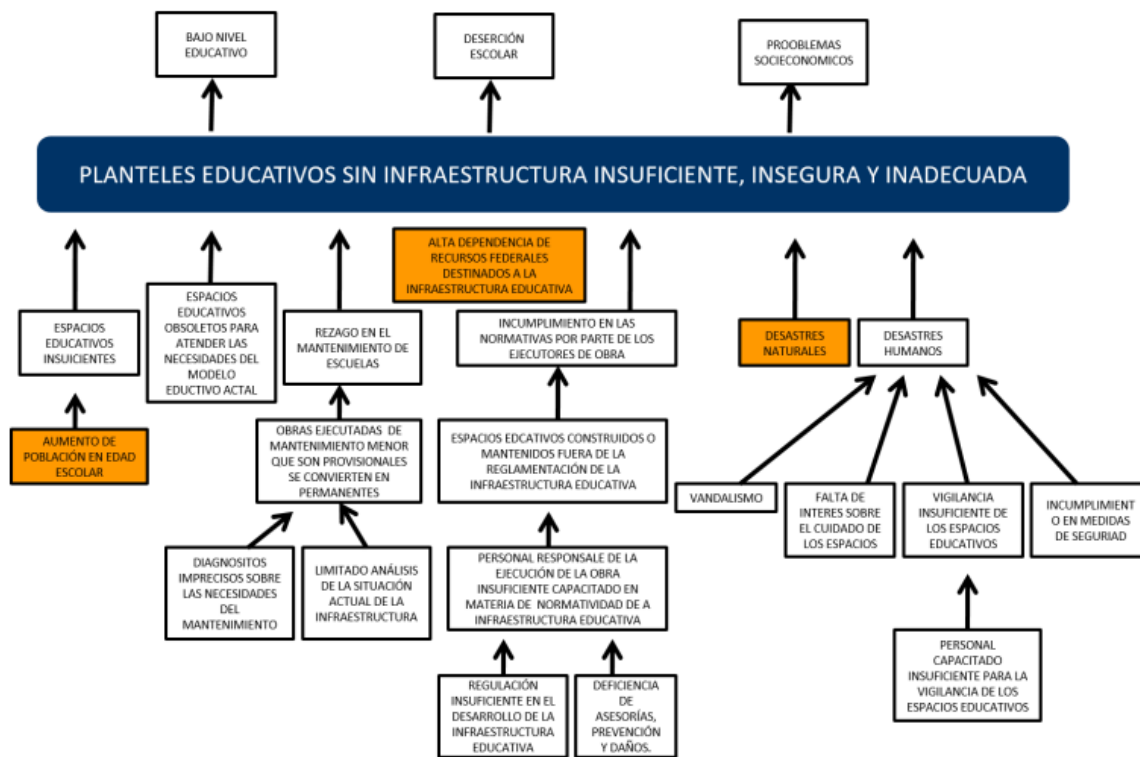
BAJO NIVEL EDUCATIVO

DESERCIÓN ESCOLAR

PROOBLEMAS SOCIECONOMICOS

PLANTELES EDUCATIVOS SIN INFRAESTRUCTURA INSUFICIENTE, INSEGURA Y INADECUADA

ALTA DEPENDENCIA DE RECURSOS FEDERALES DESTINADOS A LA INFRAESTRUCTURA EDUCATIVA

ESPACIOS EDUCATIVOS INSUICIENTES

AUMENTO DE POBLACIÓN EN EDAD ESCOLAR

ESPACIOS EDUCATIVOS OBSOLETOS PARA ATENDER LAS NECESIDADES DEL MODELO EDUCTIVO ACTAL

REZAGO EN EL MANTENIMIENTO DE ESCUELAS

OBRAS EJECUTADAS DE MANTENIMIENTO MENOR QUE SON PROVISIONALES SE CONVIERTEN EN PERMANENTES

DIAGNOSITOS IMPRECISOS SOBRE LAS NECESIDADES DEL MANTENIMIENTO

LIMITADO ANÁLISIS DE LA SITUACIÓN ACTUAL DE LA INFRAESTRUCTURA

INCUMPLIMIENTO EN LAS NORMATIVAS POR PARTE DE LOS EJECUTORES DE OBRA

ESPACIOS EDCATIVOS CONSTRUIDOS O MANTENIDOS FUERA DE LA REGLAMENTACIÓN DE LA INFRAESTRUCTURA EDUCATIVA

PERSONAL RESPONSALE DE LA EJECUCIÓN DE LA OBRA INSUFICIENTE CAPACITADO EN MATERIA DE NORMATIVIDAD DE A INFRAESTRUCTURA EDUCATIVA

REGULACIÓN INSUFICIENTE EN EL DESARROLLO DE LA INFRAESTRUCTURA EDUCATIVA

DEFICIENCIA DE ASESORÍAS, PREVENCIÓN Y DAÑOS.

DESASTRES NATURALES

DESASTRES HUMANOS

VANDALISMO

FALTA DE INTERES SOBRE EL CUIDADO DE LOS ESPACIOS

VIGILANCIA INSUFICIENTE DE LOS ESPACIOS EDUCATIVOS

INCUMPLIMIENTO EN MEDIDAS DE SEGURIDAD

PERSONAL CAPACITADO INSUFICIENTE PARA LA VIGILANCIA DE LOS ESPACIOS EDUCATIVOS